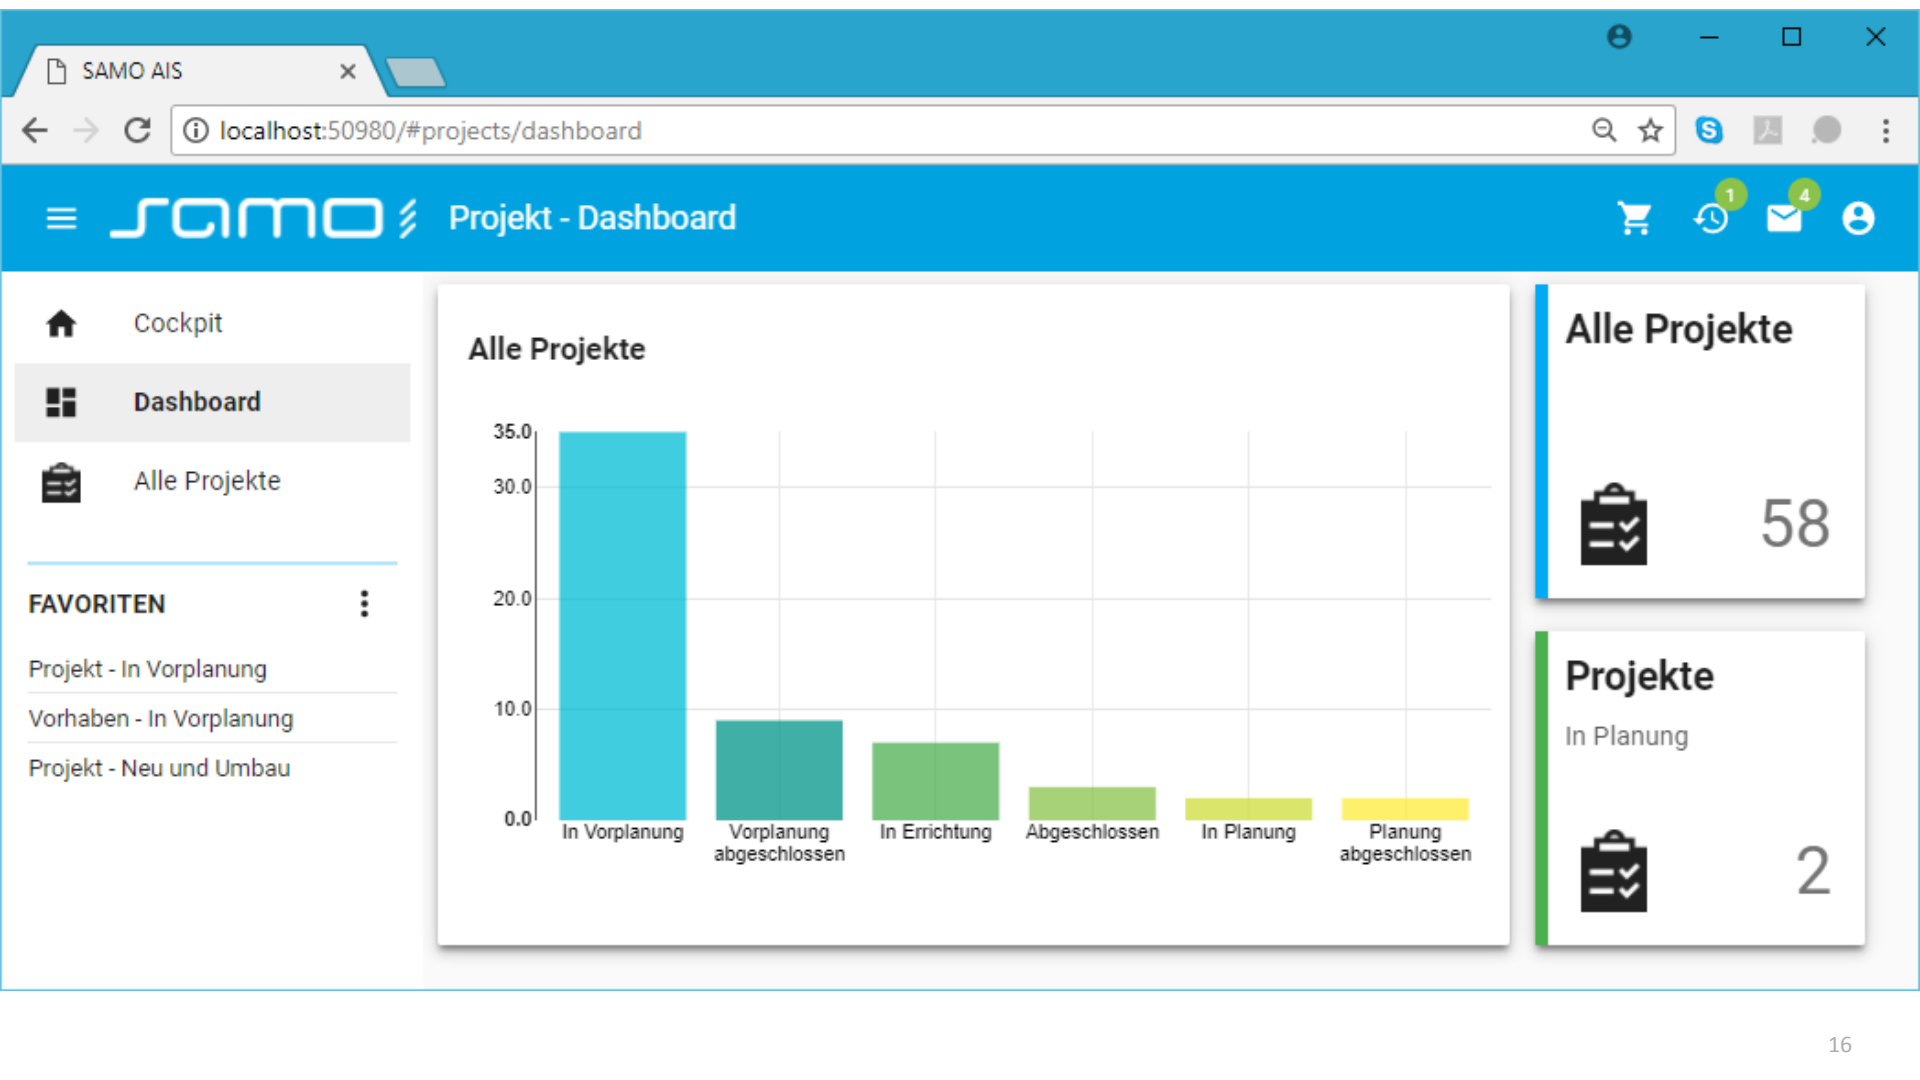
SAMO AIS

localhost:50980/#projects/dashboard

samo

Projekt - Dashboard

1

4

Cockpit

Dashboard

Alle Projekte

FAVORITEN

Projekt - In Vorplanung

Vorhaben - In Vorplanung

Projekt - Neu und Umbau

Alle Projekte

35.0
30.0
20.0
10.0
0.0

In Vorplanung
Vorplanung abgeschlossen
In Errichtung
Abgeschlossen
In Planung
Planung abgeschlossen

Alle Projekte

58

Projekte

In Planung

2

16